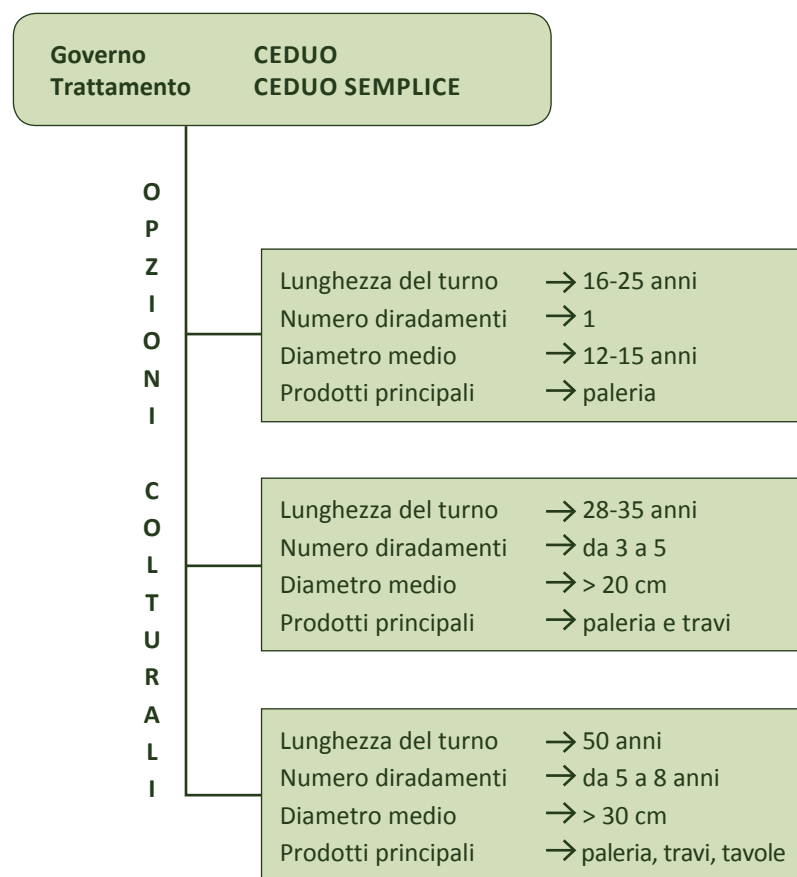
Governo CEDUO
Trattamento CEDUO SEMPLICE

OPZIONI COLTURALI

Lunghezza del turno → 16-25 anni
Numero diradamenti → 1
Diametro medio → 12-15 anni
Prodotti principali → paleria

Lunghezza del turno → 28-35 anni
Numero diradamenti → da 3 a 5
Diametro medio → > 20 cm
Prodotti principali → paleria e travi

Lunghezza del turno → 50 anni
Numero diradamenti → da 5 a 8 anni
Diametro medio → > 30 cm
Prodotti principali → paleria, travi, tavole